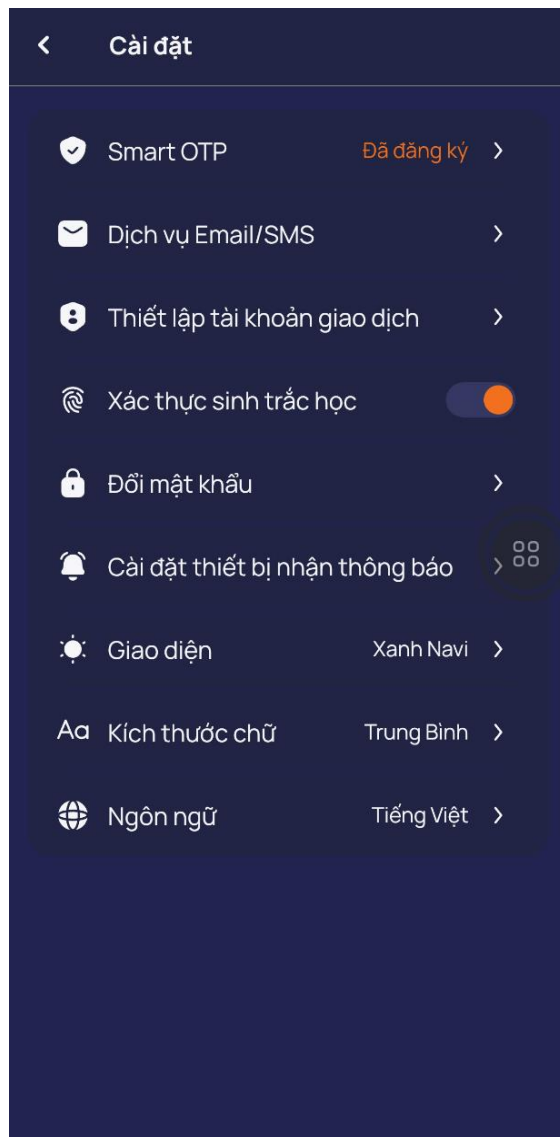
Cài đặt

Smart OTP Đã đăng ký

Dịch vụ Email/SMS

Thiết lập tài khoản giao dịch

Xác thực sinh trắc học

Đổi mật khẩu

Cài đặt thiết bị nhận thông báo

Giao diện Xanh Navi

Aa Kích thước chữ Trung Bình

Ngôn ngữ Tiếng Việt